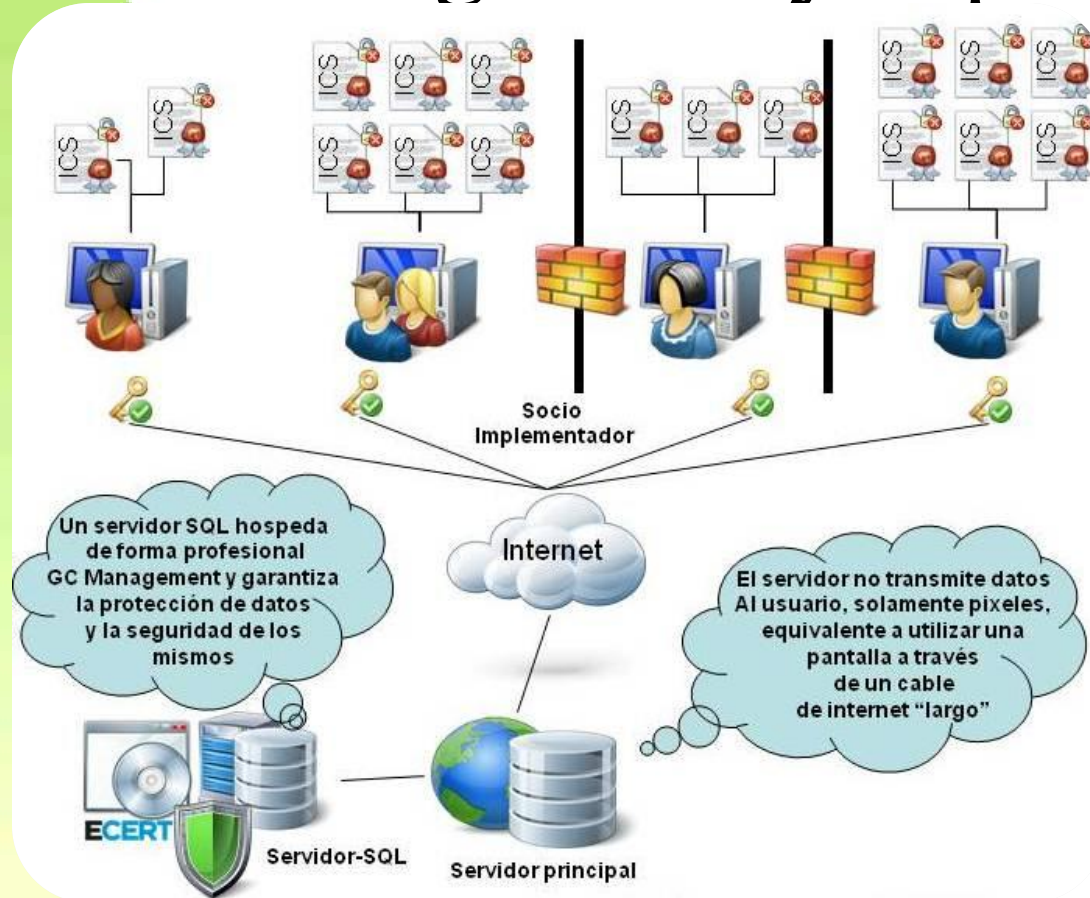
ICS ICS

ICS ICS ICS
ICS ICS ICS

ICS ICS ICS

ICS ICS ICS
ICS ICS ICS

Socio
Implementador

Un servidor SQL hospeda de forma profesional GC Management y garantiza la protección de datos y la seguridad de los mismos

Internet

El servidor no transmite datos Al usuario, solamente pixeles, equivalente a utilizar una pantalla a través de un cable de internet “largo”

ECERT

Servidor-SQL

Servidor principal